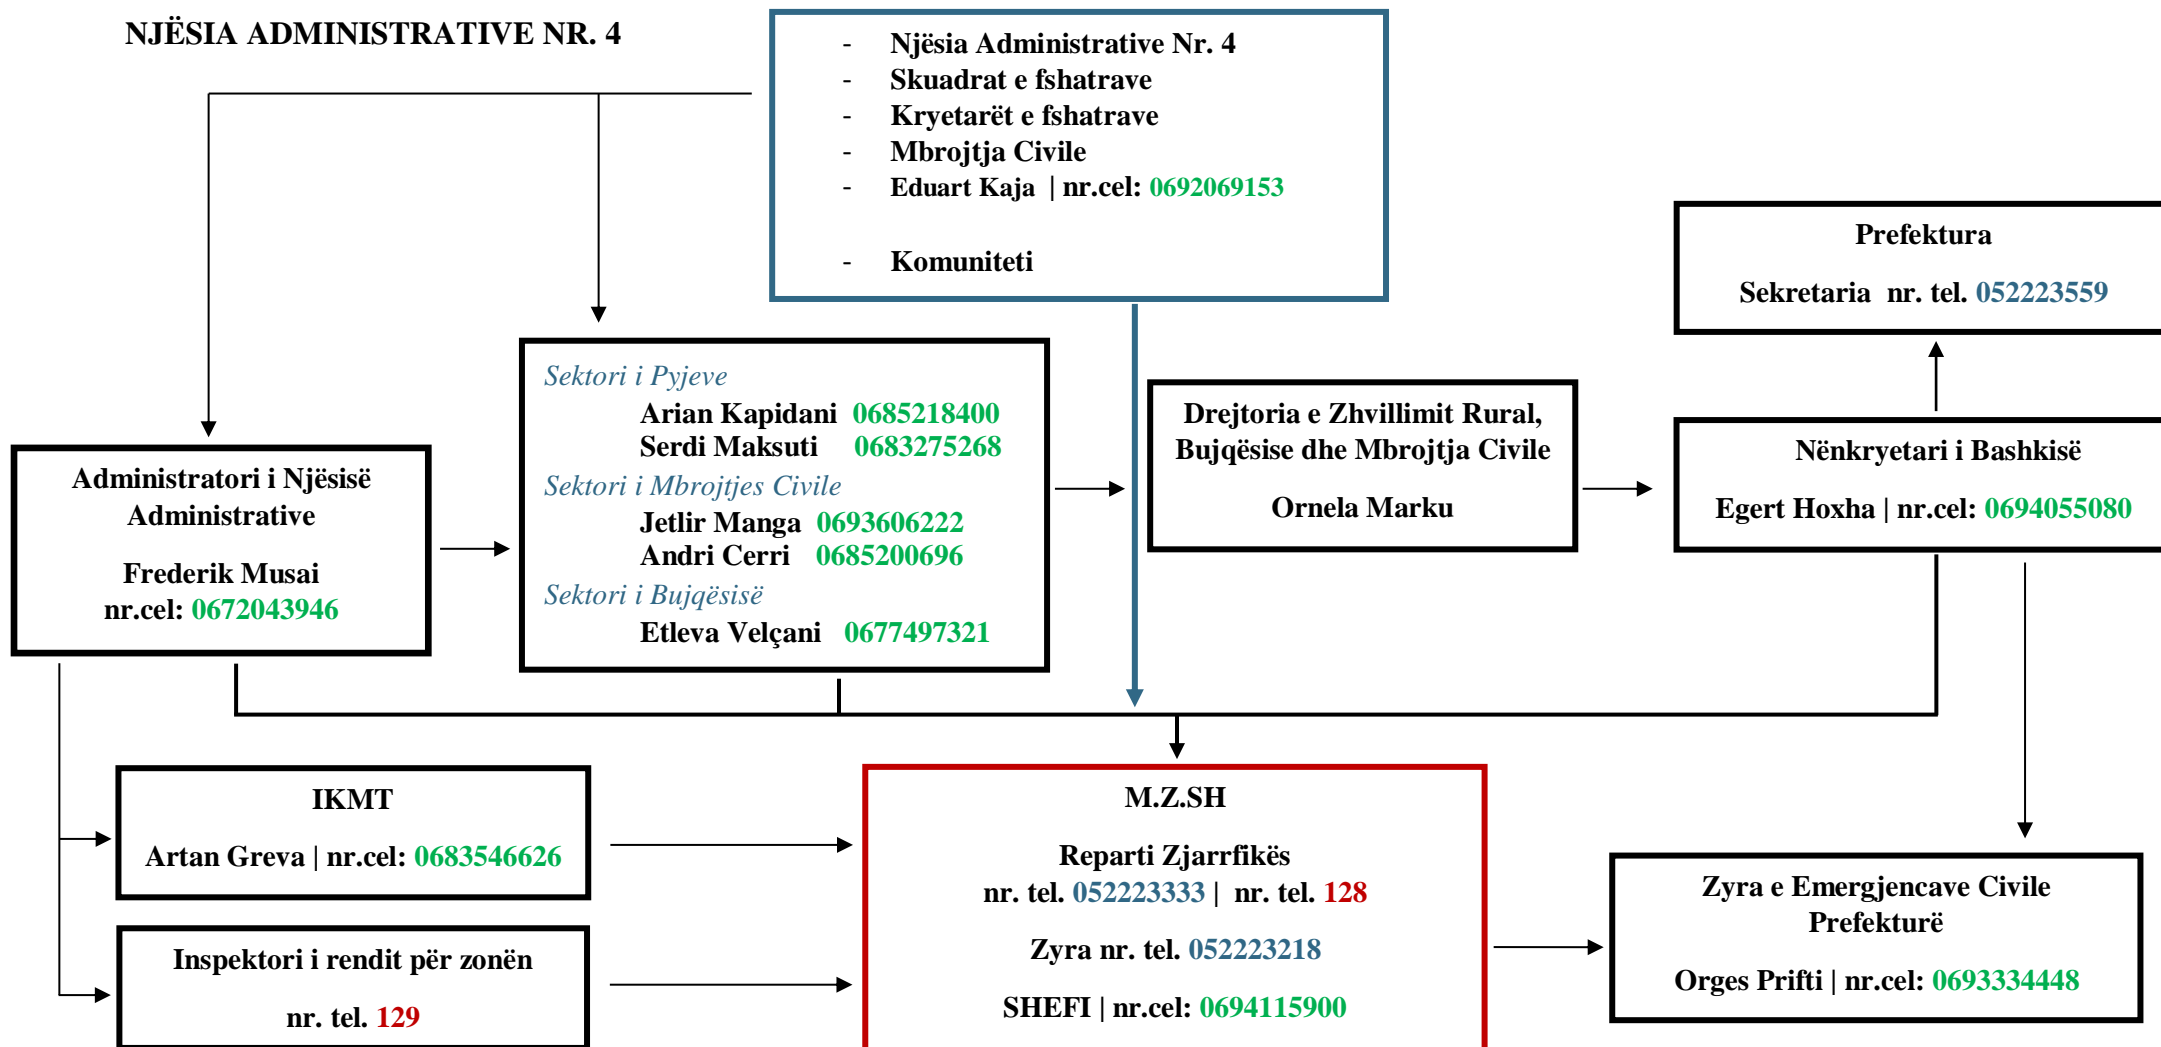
NJËSIA ADMINISTRATIVE NR. 4

- Njësia Administrative Nr. 4
- Skuadrat e fshatrave
- Kryetarët e fshatrave
- Mbrojtja Civile
- Eduart Kaja | nr.cel: 0692069153

- Komuniteti

Prefektura

Sekretaria nr. tel. 052223559

Sektori i Pyjeve
Arian Kapidani 0685218400
Serdi Maksuti 0683275268
Sektori i Mbrojtjes Civile
Jetlir Manga 0693606222
Andri Cerri 0685200696
Sektori i Bujqësisë
Etleva Velçani 0677497321

Drejtoria e Zhvillimit Rural, Bujqësise dhe Mbrojtja Civile

Ornela Marku

Nënkryetari i Bashkisë

Egert Hoxha | nr.cel: 0694055080

Administratori i Njësisë Administrative

Frederik Musai
nr.cel: 0672043946

IKMT

Artan Greva | nr.cel: 0683546626

Inspektori i rendit për zonën

nr. tel. 129

M.Z.SH

Reparti Zjarrfikës
nr. tel. 052223333 | nr. tel. 128

Zyra nr. tel. 052223218

SHEFI | nr.cel: 0694115900

Zyra e Emergjencave Civile Prefekturë

Orges Prifti | nr.cel: 0693334448